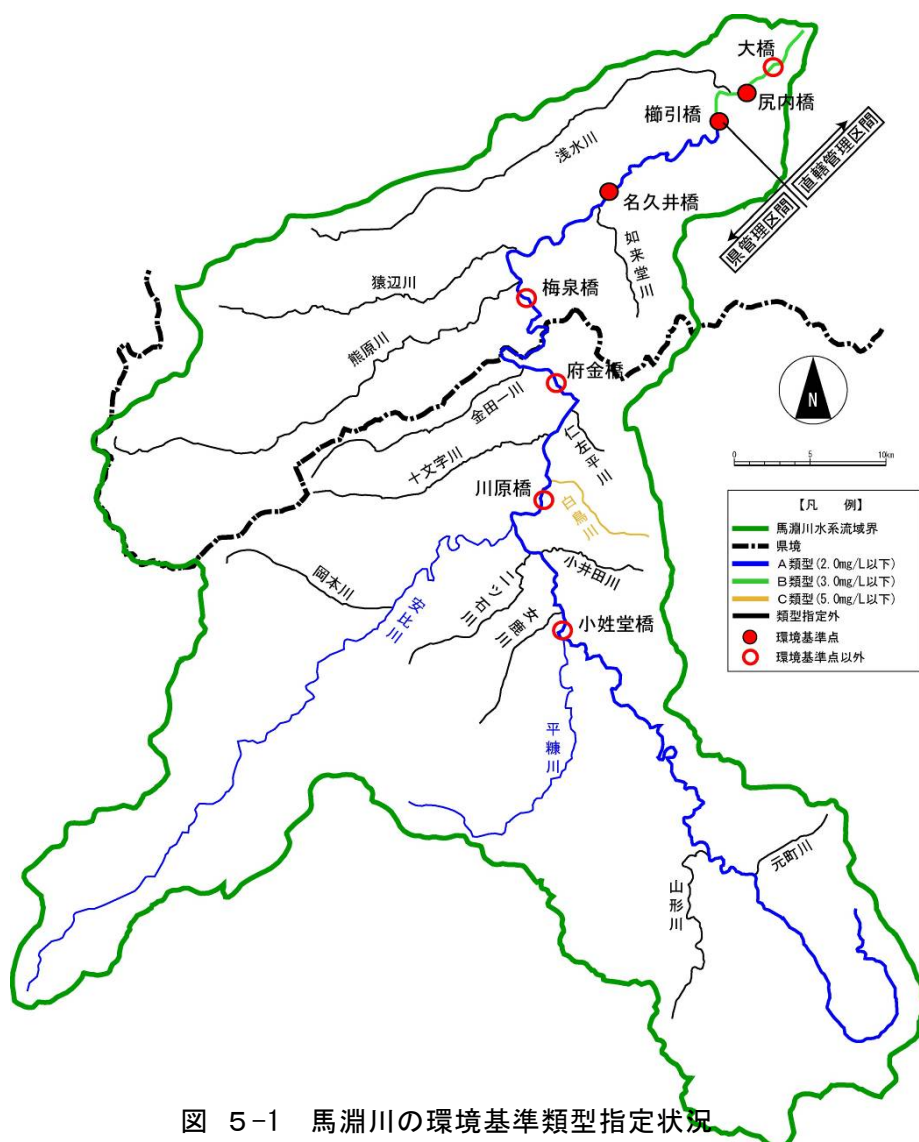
大橋
尻内橋
櫛引橋
直轄管理区間
県管理区間
浅水川
名久井橋
如来堂川
猿辺川
梅泉橋
熊原川
府金橋
金田一川
N
0 5 10km
仁左平川
十文字川
川原橋
白鳥川
【凡 例】
馬淵川水系流域界
県境
A類型(2.0mg/L以下)
B類型(3.0mg/L以下)
C類型(5.0mg/L以下)
類型指定外
環境基準点
環境基準点以外
小井田川
岡本川
安比川
三ッ石川
女鹿川
小姓堂橋
平糠川
元町川
山形川

図 5-1 馬淵川の環境基準類型指定状況